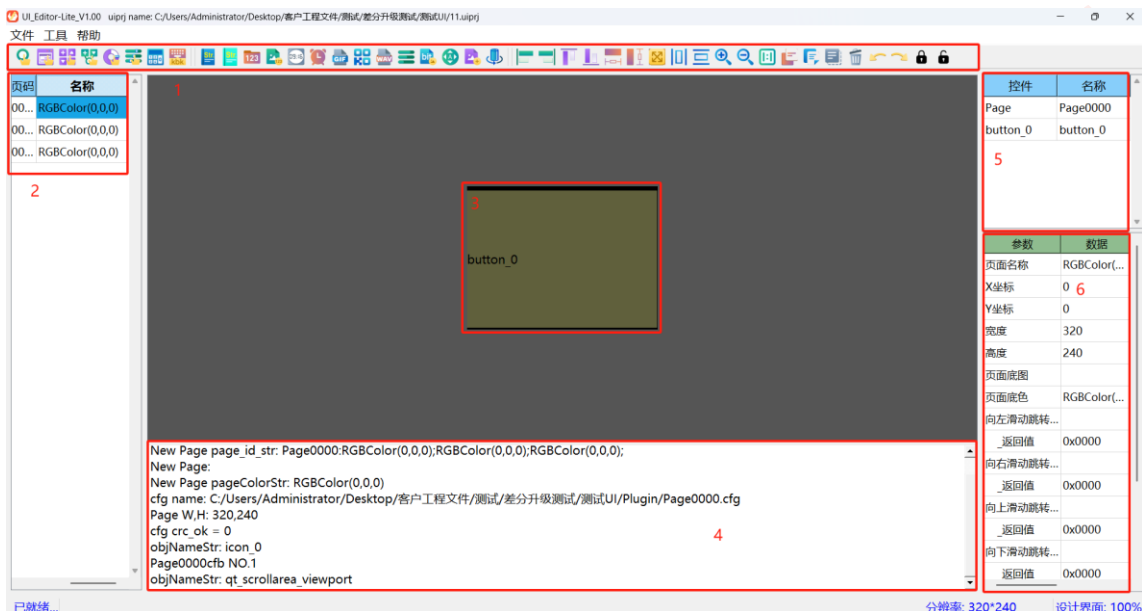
UI_Editor-Lite_V1.00 uiprj name: C:/Users/Administrator/Desktop/客户工程文件/测试/差分升级测试/测试UI/11.uiprj

文件 工具 帮助

1

| 页码 | 名称 |
|---|---|
| 00... | RGBColor(0,0,0) |
| 00... | RGBColor(0,0,0) |
| 00... | RGBColor(0,0,0) |

2

3

button_0

| 控件 | 名称 |
|---|---|
| Page | Page0000 |
| button_0 | button_0 |

5

| 参数 | 数据 |
|---|---|
| 页面名称 | RGBColor(... |
| X坐标 | 0 |
| Y坐标 | 0 |
| 宽度 | 320 |
| 高度 | 240 |
| 页面底图 | |
| 页面底色 | RGBColor(... |
| 向左滑动跳转... | |
| _返回值 | 0x0000 |
| 向右滑动跳转... | |
| _返回值 | 0x0000 |
| 向上滑动跳转... | |
| _返回值 | 0x0000 |
| 向下滑动跳转... | |
| _返回值 | 0x0000 |

6

New Page page_id_str: Page0000:RGBColor(0,0,0);RGBColor(0,0,0);RGBColor(0,0,0);
New Page:
New Page pageColorStr: RGBColor(0,0,0)
cfg name: C:/Users/Administrator/Desktop/客户工程文件/测试/差分升级测试/测试UI/Plugin/Page0000.cfg
Page W,H: 320,240
cfg crc_ok = 0
objNameStr: icon_0
Page0000cfb NO.1
objNameStr: qt_scrollarea_viewport

4

已就绪... 分辨率: 320*240 设计界面: 100%